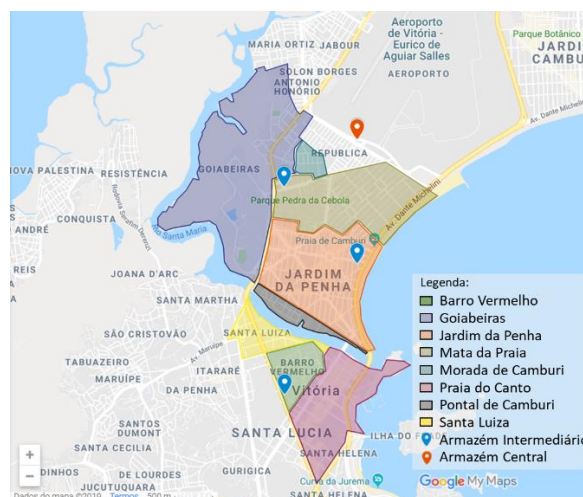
Aeroporto de Vitória - Eurico de Aguiar Salles
Parque Botânico
JARDIM CAMBURI
MARIA ORTIZ JABOUR
SOLON BORGES
ANTÔNIO HONÓRIO
AEROPORTO
Av. Dante Michelini
OVA PALESTINA
RESISTÊNCIA
GOIABEIRAS
REPÚBLICA
Parque Pedra da Cebola
CONQUISTA
ANDRÉ
Rio Santa Maria
Praia de Camburi
JOANA D'ARC
JARDIM DA PENHA
SANTA MARTHA
SÃO CRISTOVÃO
SANTA LUIZA
TABUAZEIRO
MARUÍPE
ITARARÉ
BARRO VERMELHO
DA PENHA
Vitória
SANTOS DUMONT
SANTA CECILIA
SANTA LUCIA
ILHA DO FR
DINHOS
DE LOURDES
GURIGICA
SANTA HELENA
JUCUTUQUARA
Curva da Jurema
SANTA HELENA
Dados do mapa ©2019 Termos 500 m
Google My Maps
+
−
Legenda:
Barro Vermelho
Goiabeiras
Jardim da Penha
Mata da Praia
Morada de Camburi
Praia do Canto
Pontal de Camburi
Santa Luiza
Armazém Intermediário
Armazém Central